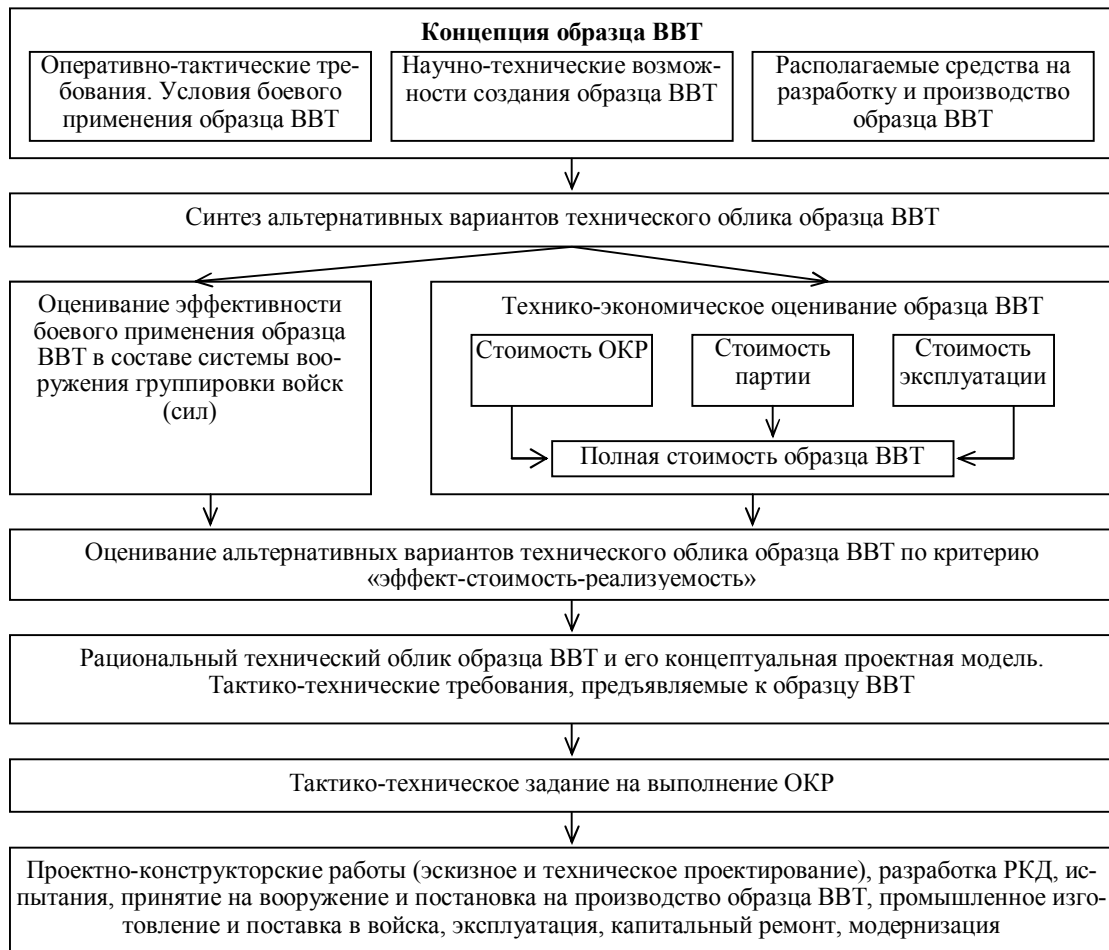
Концепция образца ВВТ

Оперативно-тактические требования. Условия боевого применения образца ВВТ

Научно-технические возможности создания образца ВВТ

Располагаемые средства на разработку и производство образца ВВТ

Синтез альтернативных вариантов технического облика образца ВВТ

Оценивание эффективности боевого применения образца ВВТ в составе системы вооружения группировки войск (сил)

Технико-экономическое оценивание образца ВВТ

Стоимость ОКР

Стоимость партии

Стоимость эксплуатации

Полная стоимость образца ВВТ

Оценивание альтернативных вариантов технического облика образца ВВТ по критерию «эффект-стоимость-реализуемость»

Рациональный технический облик образца ВВТ и его концептуальная проектная модель. Тактико-технические требования, предъявляемые к образцу ВВТ

Тактико-техническое задание на выполнение ОКР

Проектно-конструкторские работы (эскизное и техническое проектирование), разработка РКД, испытания, принятие на вооружение и постановка на производство образца ВВТ, промышленное изготовление и поставка в войска, эксплуатация, капитальный ремонт, модернизация